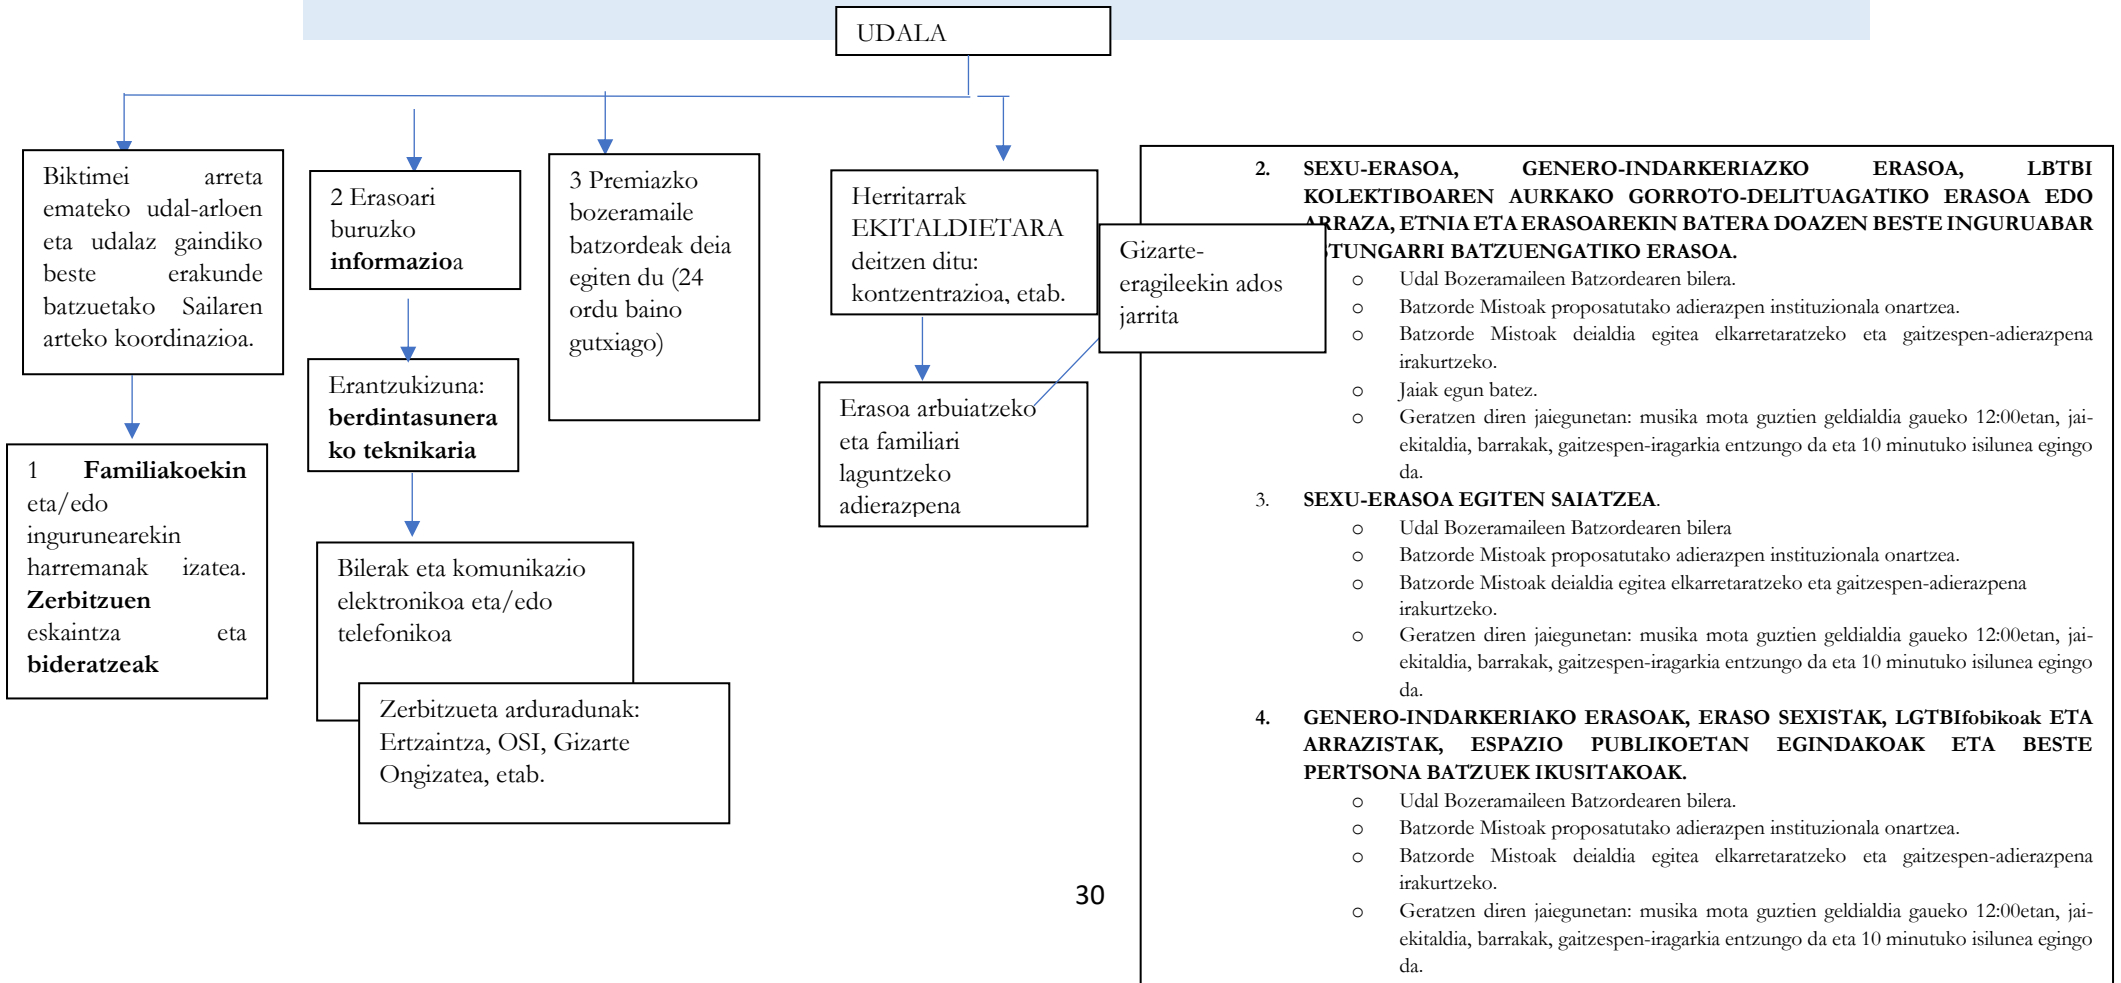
UDALA

Biktimei arreta emateko udal-arloen eta udalaz gaindiko beste erakunde batzuetako Sailaren arteko koordinazioa.

1 **Familiakoekin** eta/edo ingurunearekin harremanak izatea. **Zerbitzuen** eskaintza eta **bideratzeak**

2 Erasoari buruzko **informazio**a

Erantzukizuna: **berdintasunerako teknikaria**

Bilerak eta komunikazio elektronikoa eta/edo telefonikoa

Zerbitzueta arduradunak: Ertzaintza, OSI, Gizarte Ongizatea, etab.

3 Premiazko bozeramaile batzordeak deia egiten du (24 ordu baino gutxiago)

Herritarrak EKITALDIETARA deitzen ditu: kontzentrazioa, etab.

Gizarte-eragileekin ados jarrita

Erasoa arbuiatzeko eta familiari laguntzeko adierazpena

30

2. **SEXU-ERASOA, GENERO-INDARKERIAZKO ERASOA, LBTBI KOLEKTIBOAREN AURKAKO GORROTO-DELITUAGATIKO ERASOA EDO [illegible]ARRAZA, ETNIA ETA ERASOAREKIN BATERA DOAZEN BESTE INGURUABAR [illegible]TUNGARRI BATZUENGATIKO ERASOA.**
- Udal Bozeramaileen Batzordearen bilera.
- Batzorde Mistoak proposatutako adierazpen instituzionala onartzea.
- Batzorde Mistoak deialdia egitea elkarretaratzeko eta gaitzespen-adierazpena irakurtzeko.
- Jaiak egun batez.
- Geratzen diren jaiegunetan: musika mota guztien geldialdia gaueko 12:00etan, jai-ekitaldia, barrakak, gaitzespen-iragarkia entzungo da eta 10 minutuko isilunea egingo da.

3. **SEXU-ERASOA EGITEN SAIATZEA**.
- Udal Bozeramaileen Batzordearen bilera
- Batzorde Mistoak proposatutako adierazpen instituzionala onartzea.
- Batzorde Mistoak deialdia egitea elkarretaratzeko eta gaitzespen-adierazpena irakurtzeko.
- Geratzen diren jaiegunetan: musika mota guztien geldialdia gaueko 12:00etan, jai-ekitaldia, barrakak, gaitzespen-iragarkia entzungo da eta 10 minutuko isilunea egingo da.

4. **GENERO-INDARKERIAKO ERASOAK, ERASO SEXISTAK, LGTBIfobikoak ETA ARRAZISTAK, ESPAZIO PUBLIKOETAN EGINDAKOAK ETA BESTE PERTSONA BATZUEK IKUSITAKOAK.**
- Udal Bozeramaileen Batzordearen bilera.
- Batzorde Mistoak proposatutako adierazpen instituzionala onartzea.
- Batzorde Mistoak deialdia egitea elkarretaratzeko eta gaitzespen-adierazpena irakurtzeko.
- Geratzen diren jaiegunetan: musika mota guztien geldialdia gaueko 12:00etan, jai-ekitaldia, barrakak, gaitzespen-iragarkia entzungo da eta 10 minutuko isilunea egingo da.